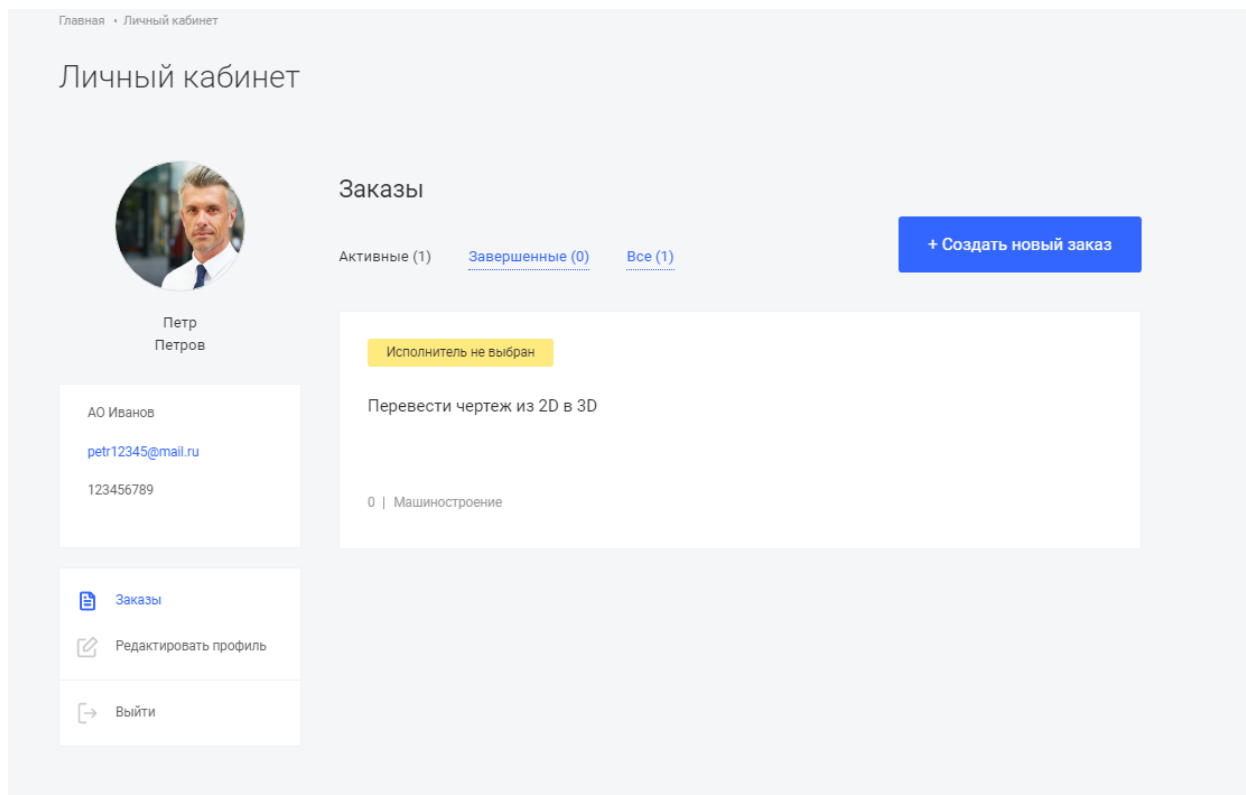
Главная • Личный кабинет

Личный кабинет

Петр
Петров

АО Иванов

petr12345@mail.ru

123456789

Заказы

Редактировать профиль

Выйти

Заказы

Активные (1) Завершенные (0) Все (1)

+ Создать новый заказ

Исполнитель не выбран

Перевести чертеж из 2D в 3D

0 | Машиностроение